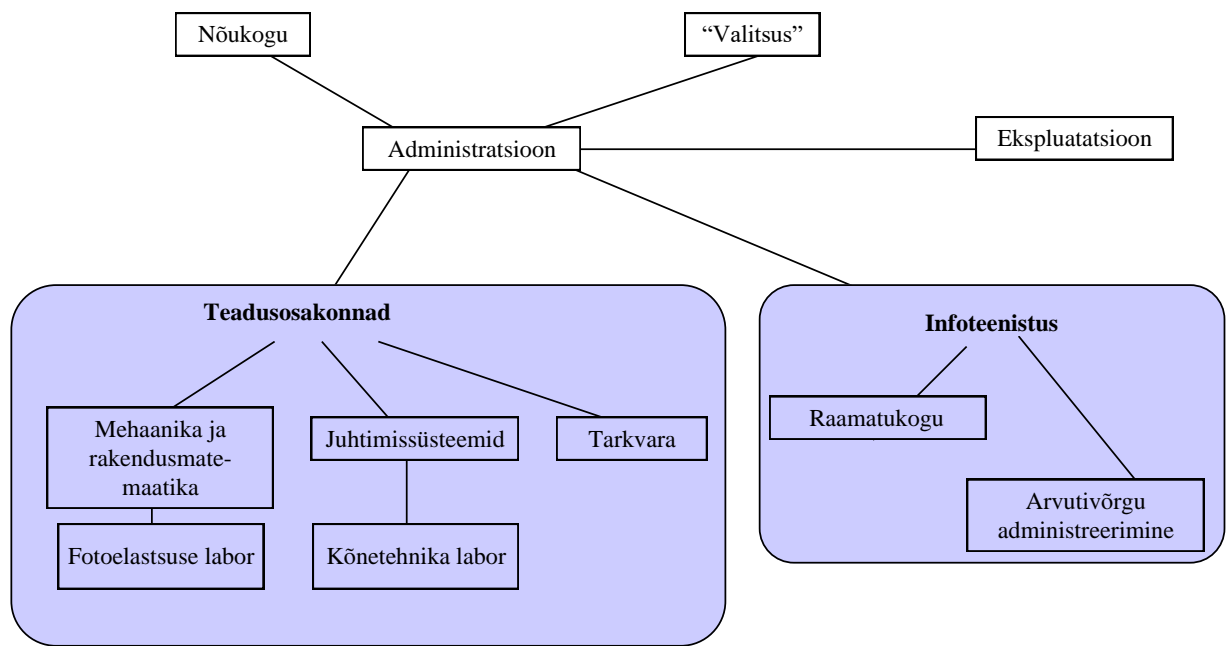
Nõukogu

"Valitsus"

Administratsioon

Ekspluatatsioon

Teadusosakonnad

Mehaanika ja rakendusmatemaatika

Juhtimissüsteemid

Tarkvara

Fotoelastsuse labor

Kõnetehnika labor

Infoteenistus

Raamatukogu

Arvutivõrgu administreerimine